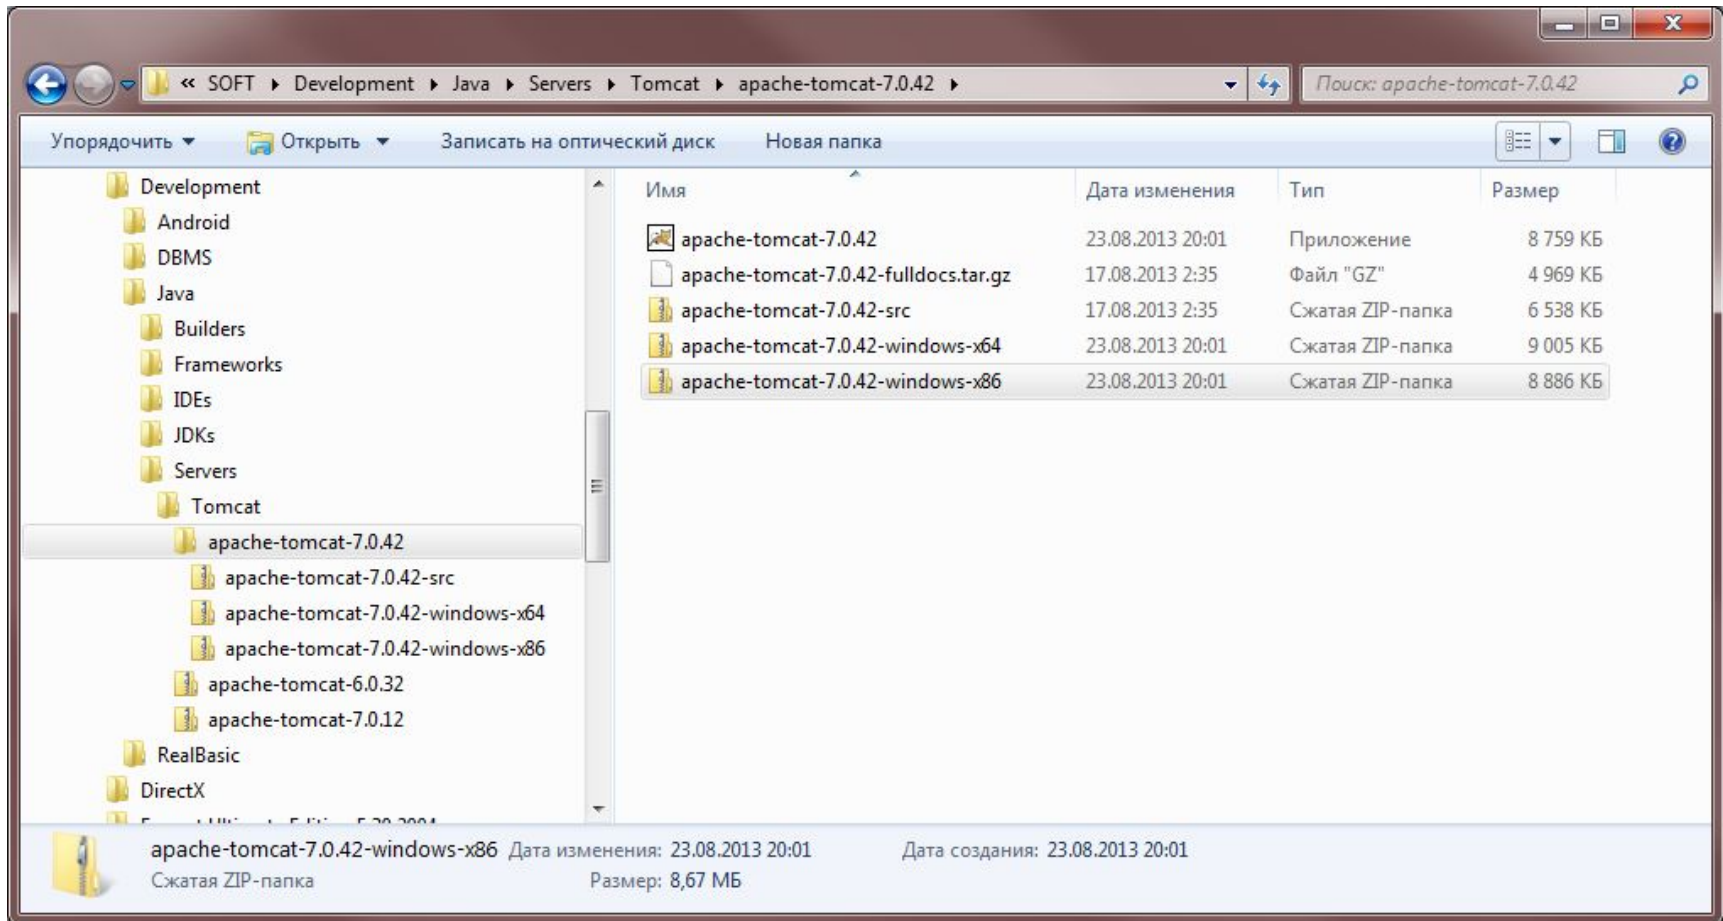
« SOFT ▸ Development ▸ Java ▸ Servers ▸ Tomcat ▸ apache-tomcat-7.0.42 ▸

Поиск: apache-tomcat-7.0.42

Упорядочить ▾ Открыть ▾ Записать на оптический диск Новая папка

Development
Android
DBMS
Java
Builders
Frameworks
IDEs
JDKs
Servers
Tomcat
apache-tomcat-7.0.42
apache-tomcat-7.0.42-src
apache-tomcat-7.0.42-windows-x64
apache-tomcat-7.0.42-windows-x86
apache-tomcat-6.0.32
apache-tomcat-7.0.12
RealBasic
DirectX
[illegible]

| Имя | Дата изменения | Тип | Размер |
|---|---|---|---|
| apache-tomcat-7.0.42 | 23.08.2013 20:01 | Приложение | 8 759 КБ |
| apache-tomcat-7.0.42-fulldocs.tar.gz | 17.08.2013 2:35 | Файл "GZ" | 4 969 КБ |
| apache-tomcat-7.0.42-src | 17.08.2013 2:35 | Сжатая ZIP-папка | 6 538 КБ |
| apache-tomcat-7.0.42-windows-x64 | 23.08.2013 20:01 | Сжатая ZIP-папка | 9 005 КБ |
| apache-tomcat-7.0.42-windows-x86 | 23.08.2013 20:01 | Сжатая ZIP-папка | 8 886 КБ |

apache-tomcat-7.0.42-windows-x86 Дата изменения: 23.08.2013 20:01 Дата создания: 23.08.2013 20:01
Сжатая ZIP-папка Размер: 8,67 МБ